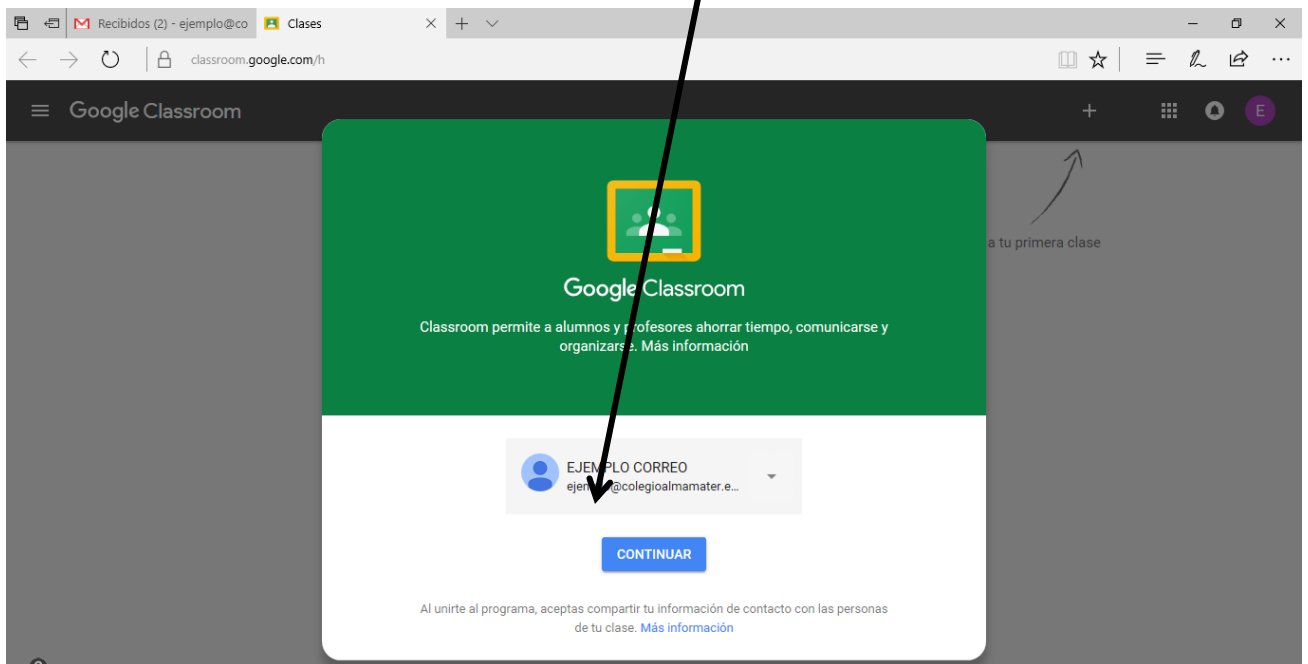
Recibidos (2) - ejemplo@co

Clases

classroom.google.com/h

Google Classroom

E

a tu primera clase

Google Classroom

Classroom permite a alumnos y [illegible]rofesores ahorrar tiempo, comunicarse y organizars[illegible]. Más información

EJE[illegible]PLO CORREO
eje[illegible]@colegioalmamater.e...

CONTINUAR

Al unirte al programa, aceptas compartir tu información de contacto con las personas de tu clase. Más información